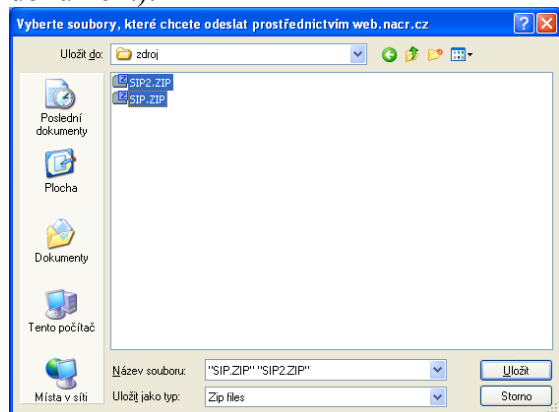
Vyberte soubory, které chcete odeslat prostřednictvím web.nacr.cz

Uložit do: zdroj

SIP2.ZIP
SIP.ZIP

Poslední dokumenty

Plocha

Dokumenty

Tento počítač

Místa v síti

Název souboru: "SIP.ZIP" "SIP2.ZIP"

Uložit jako typ: Zip files

Uložit

Storno